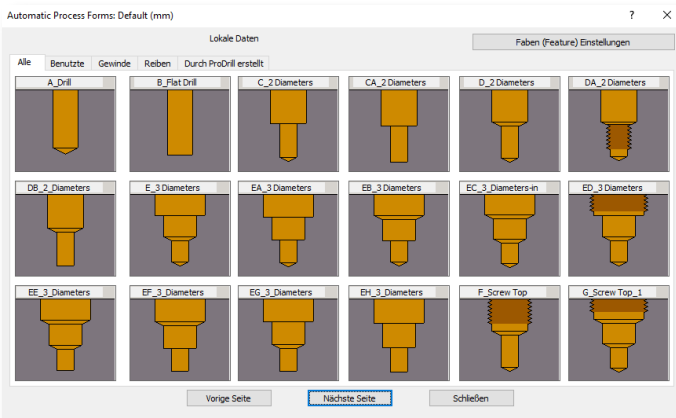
Automatic Process Forms: Default (mm)

? ×

Lokale Daten

Faben (Feature) Einstellungen

Alle | Benutzte | Gewinde | Reiben | Durch ProDrill erstellt

A_Drill
B_Flat Drill
C_2 Diameters
CA_2 Diameters
D_2 Diameters
DA_2 Diameters
DB_2_Diameters
E_3 Diameters
EA_3 Diameters
EB_3 Diameters
EC_3_Diameters-in
ED_3 Diameters
EE_3_Diameters
EF_3_Diameters
EG_3_Diameters
EH_3_Diameters
F_Screw Top
G_Screw Top_1

Vorige Seite
Nächste Seite
Schließen